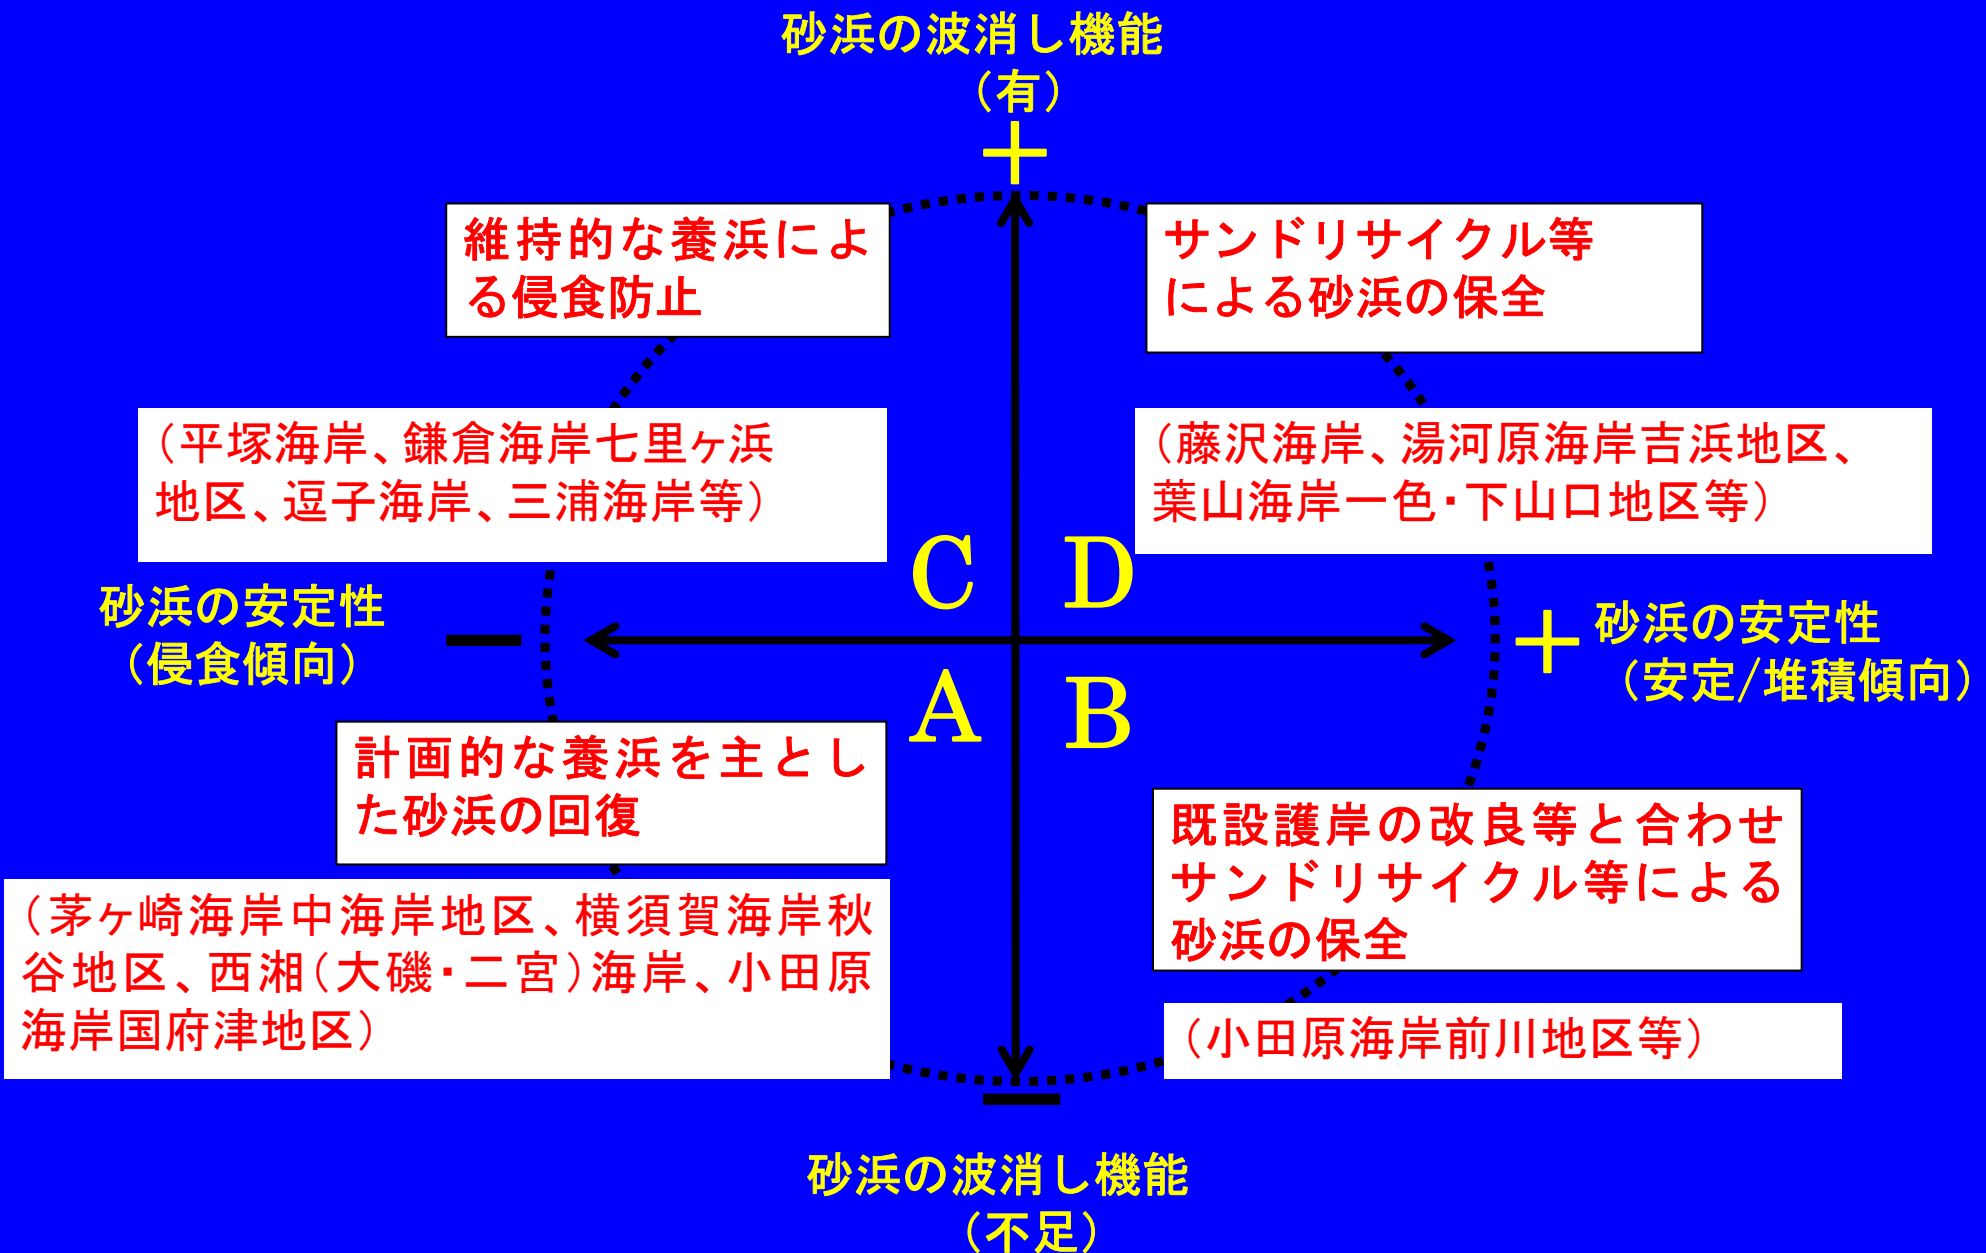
砂浜の波消し機能
（有）
＋

維持的な養浜による侵食防止

サンドリサイクル等による砂浜の保全

（平塚海岸、鎌倉海岸七里ヶ浜地区、逗子海岸、三浦海岸等）

（藤沢海岸、湯河原海岸吉浜地区、葉山海岸一色・下山口地区等）

C　D

砂浜の安定性
（侵食傾向）
－

＋ 砂浜の安定性
（安定/堆積傾向）

A　B

計画的な養浜を主とした砂浜の回復

既設護岸の改良等と合わせサンドリサイクル等による砂浜の保全

（茅ヶ崎海岸中海岸地区、横須賀海岸秋谷地区、西湘（大磯・二宮）海岸、小田原海岸国府津地区）

（小田原海岸前川地区等）

－
砂浜の波消し機能
（不足）